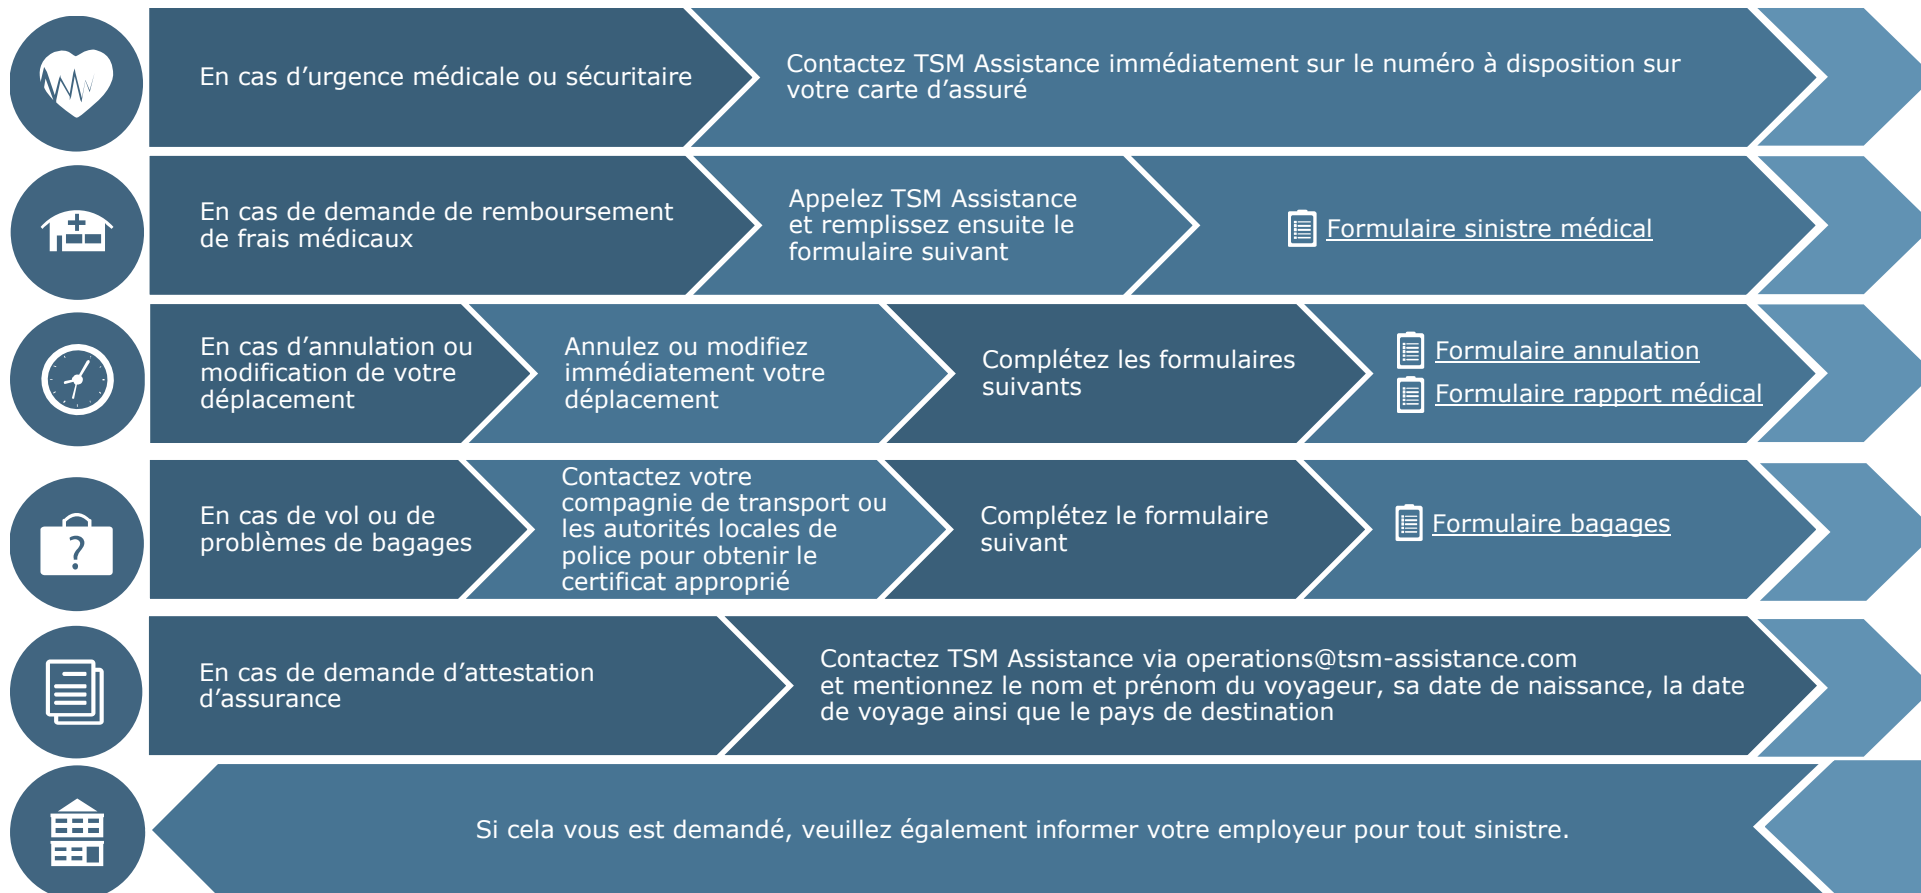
En cas d’urgence médicale ou sécuritaire

Contactez TSM Assistance immédiatement sur le numéro à disposition sur votre carte d’assuré

En cas de demande de remboursement de frais médicaux

Appelez TSM Assistance et remplissez ensuite le formulaire suivant

Formulaire sinistre médical

En cas d’annulation ou modification de votre déplacement

Annulez ou modifiez immédiatement votre déplacement

Complétez les formulaires suivants

Formulaire annulation

Formulaire rapport médical

En cas de vol ou de problèmes de bagages

Contactez votre compagnie de transport ou les autorités locales de police pour obtenir le certificat approprié

Complétez le formulaire suivant

Formulaire bagages

En cas de demande d’attestation d’assurance

Contactez TSM Assistance via operations@tsm-assistance.com et mentionnez le nom et prénom du voyageur, sa date de naissance, la date de voyage ainsi que le pays de destination

Si cela vous est demandé, veuillez également informer votre employeur pour tout sinistre.